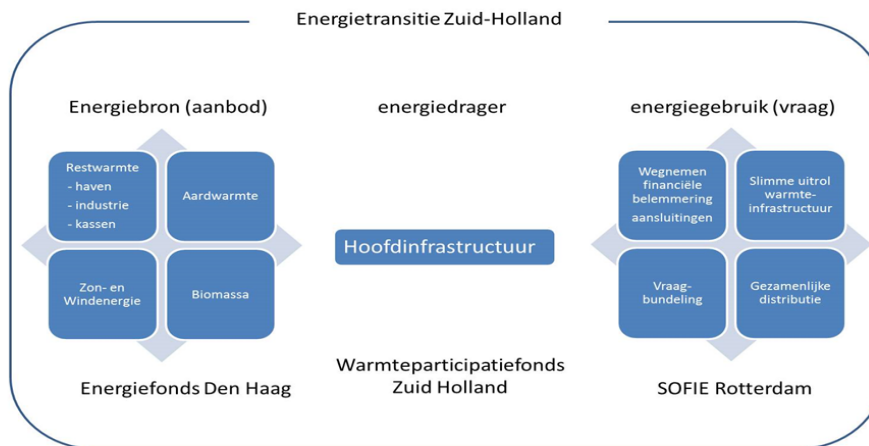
Energietransitie Zuid-Holland

Energiebron (aanbod)

energiedrager

energiegebruik (vraag)

Restwarmte
- haven
- industrie
- kassen

Aardwarmte

Zon- en Windenergie

Biomassa

Hoofdinfrastructuur

Wegnemen financiële belemmering aansluitingen

Slimme uitrol warmte-infrastructuur

Vraag-bundeling

Gezamenlijke distributie

Energiefonds Den Haag

Warmteparticipatiefonds Zuid Holland

SOFIE Rotterdam